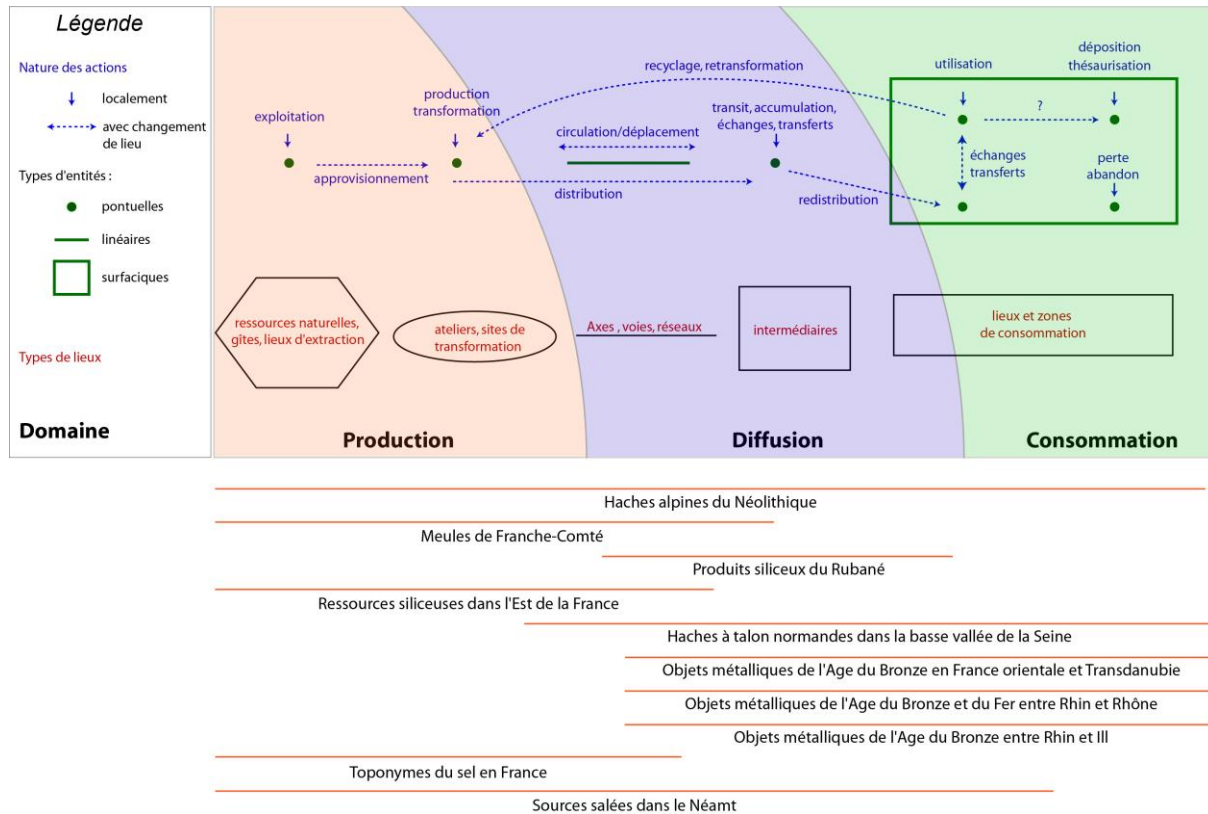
Légende

Nature des actions

localement

avec changement de lieu

Types d'entités :

pontuelles

linéaires

surfaciques

Types de lieux

Domaine

exploitation

production transformation

recyclage, retransformation

utilisation

déposition thésaurisation

circulation/déplacement

transit, accumulation, échanges, transferts

?

approvisionnement

distribution

échanges transferts

perte abandon

redistribution

ressources naturelles, gîtes, lieux d'extraction

ateliers, sites de transformation

Axes , voies, réseaux

intermédiaires

lieux et zones de consommation

Production

Diffusion

Consommation

Haches alpines du Néolithique

Meules de Franche-Comté

Produits siliceux du Rubané

Ressources siliceuses dans l'Est de la France

Haches à talon normandes dans la basse vallée de la Seine

Objets métalliques de l'Age du Bronze en France orientale et Transdanubie

Objets métalliques de l'Age du Bronze et du Fer entre Rhin et Rhône

Objets métalliques de l'Age du Bronze entre Rhin et Ill

Toponymes du sel en France

Sources salées dans le Néamt